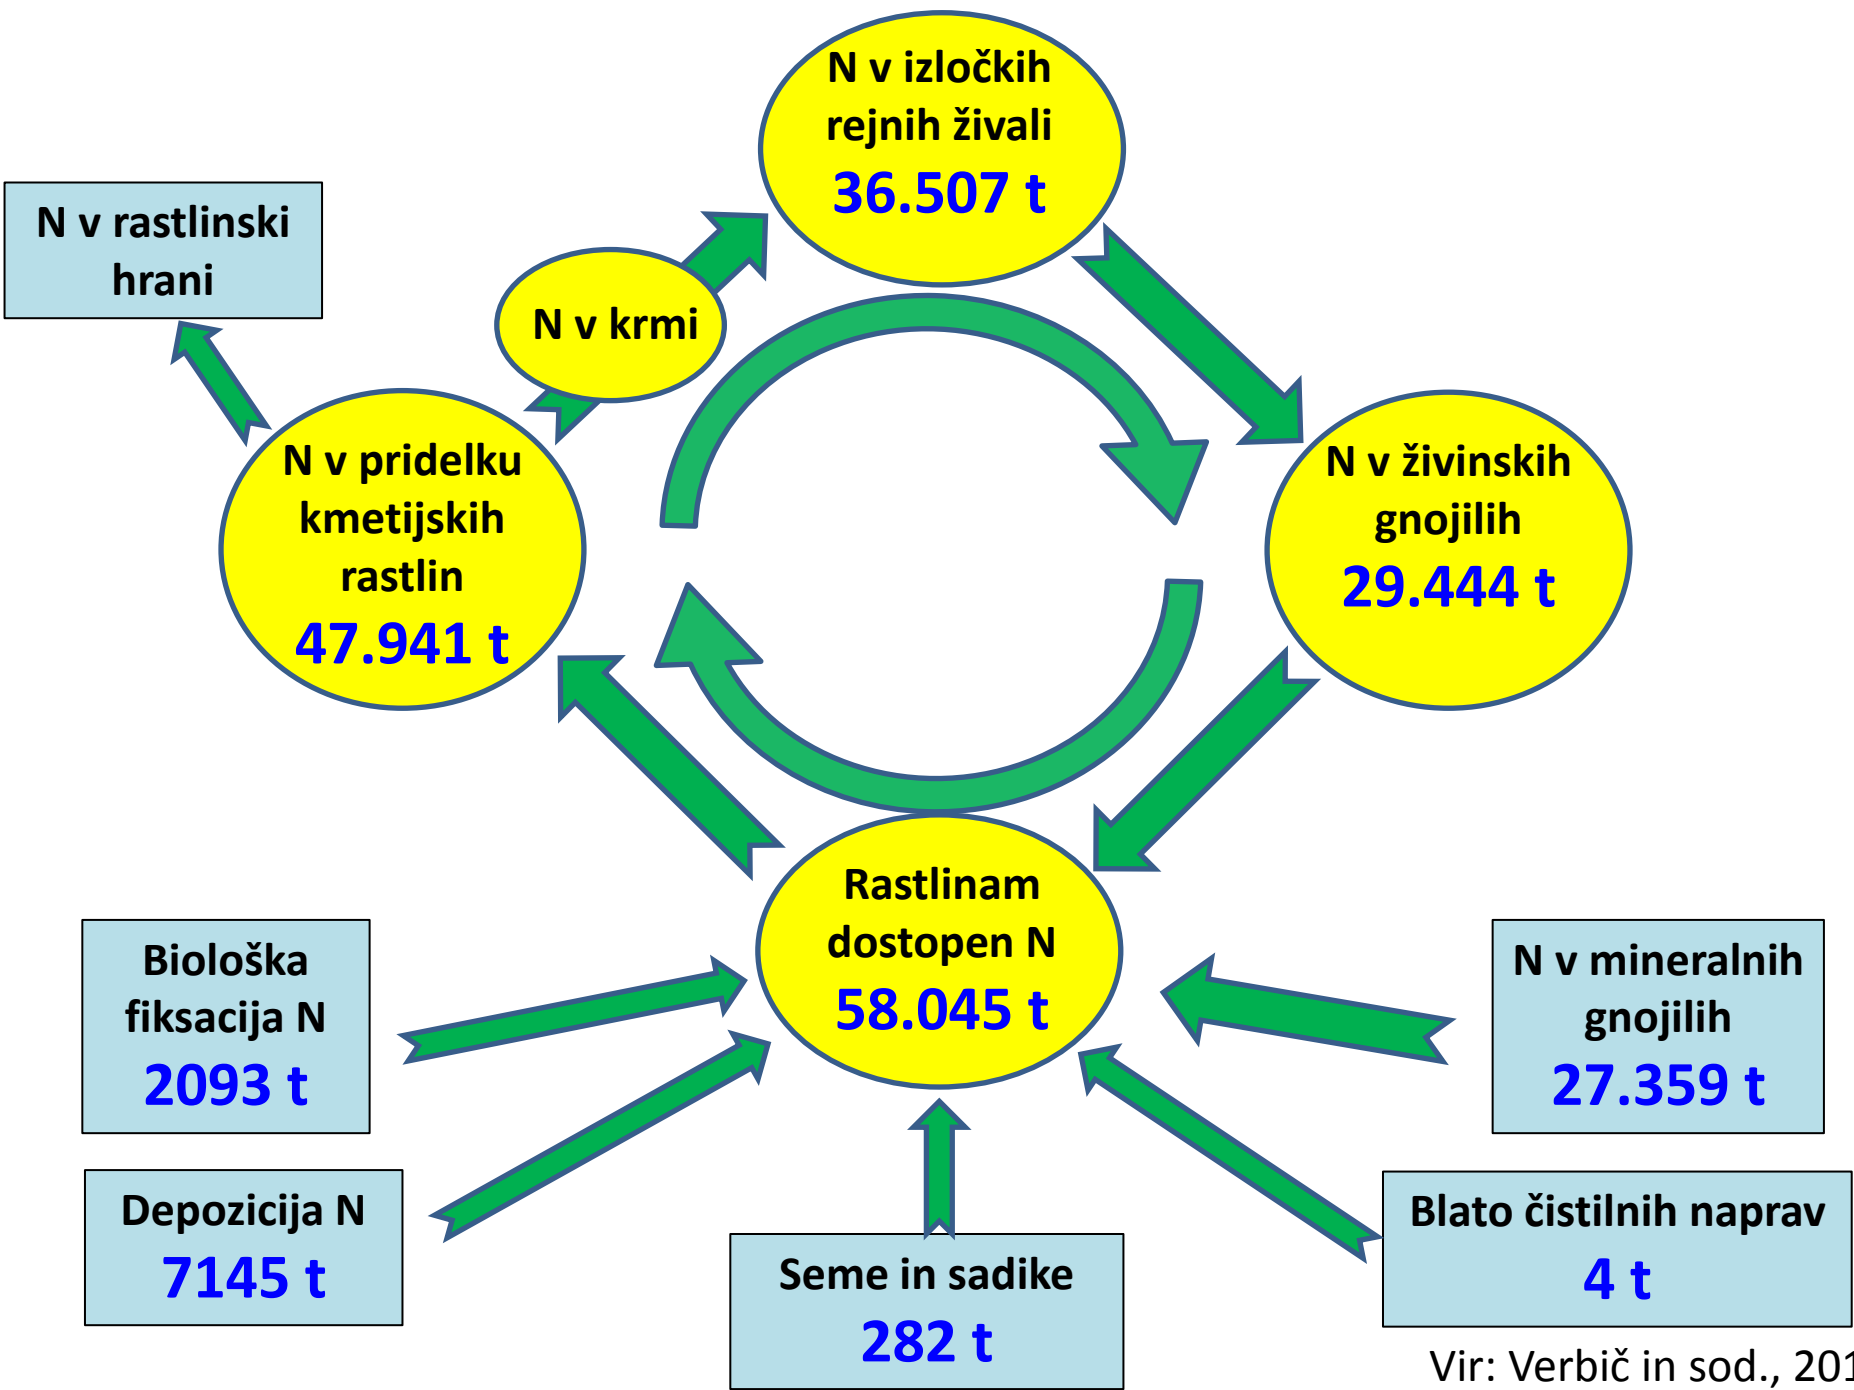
N v izločkih rejnih živali
36.507 t

N v rastlinski hrani

N v krmi

N v pridelku kmetijskih rastlin
47.941 t

N v živinskih gnojilih
29.444 t

Rastlinam dostopen N
58.045 t

Biološka fiksacija N
2093 t

N v mineralnih gnojilih
27.359 t

Depozicija N
7145 t

Seme in sadike
282 t

Blato čistilnih naprav
4 t

Vir: Verbič in sod., 20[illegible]